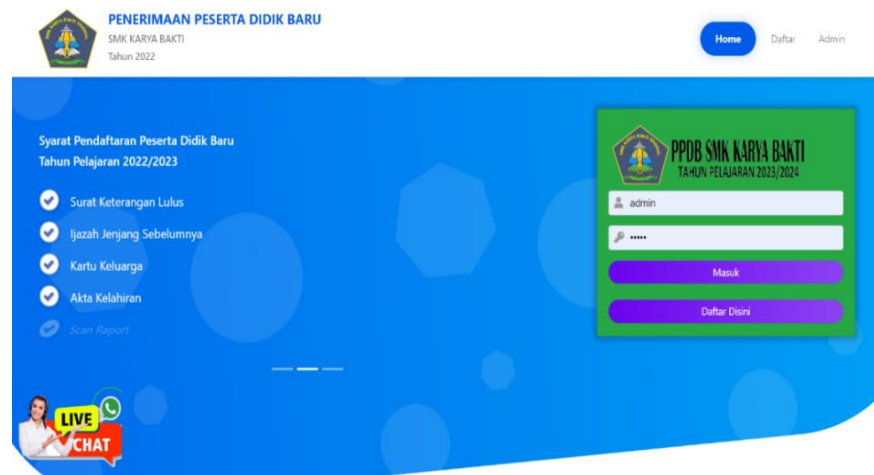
PENERIMAAN PESERTA DIDIK BARU
SMK KARYA BAKTI
Tahun 2022

Home Daftar Admin

Syarat Pendaftaran Peserta Didik Baru
Tahun Pelajaran 2022/2023

Surat Keterangan Lulus
Ijazah Jenjang Sebelumnya
Kartu Keluarga
Akta Kelahiran
Scan Raport

PPDB SMK KARYA BAKTI
TAHUN PELAJARAN 2023/2024

admin
•••••
Masuk
Daftar Disini

LIVE CHAT